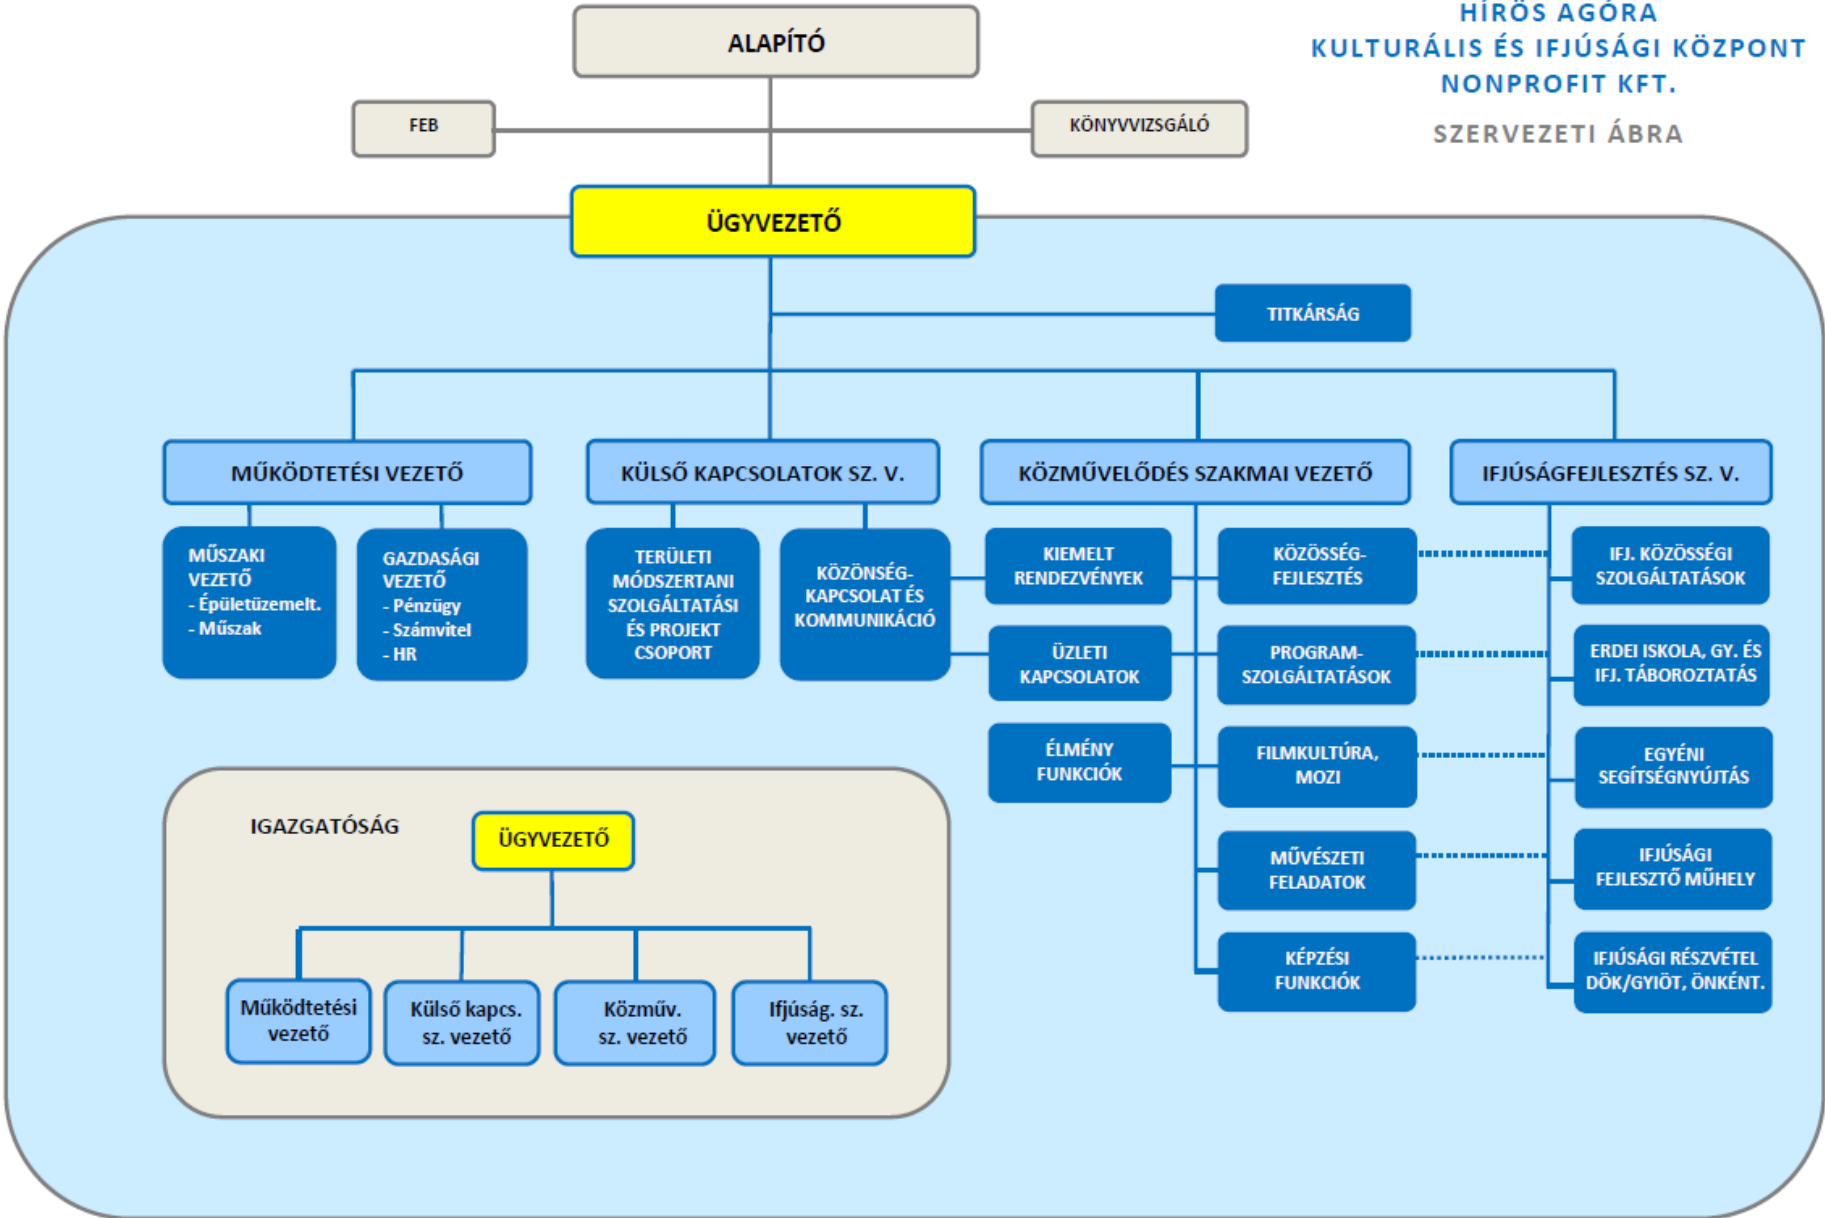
HÍRÖS AGÓRA
KULTURÁLIS ÉS IFJÚSÁGI KÖZPONT
NONPROFIT KFT.

SZERVEZETI ÁBRA

ALAPÍTÓ

FEB

KÖNYVVIZSGÁLÓ

ÜGYVEZETŐ

TITKÁRSÁG

MŰKÖDTETÉSI VEZETŐ

KÜLSŐ KAPCSOLATOK SZ. V.

KÖZMŰVELŐDÉS SZAKMAI VEZETŐ

IFJÚSÁGFEJLESZTÉS SZ. V.

MŰSZAKI VEZETŐ
- Épületüzemelt.
- Műszak

GAZDASÁGI VEZETŐ
- Pénzügy
- Számvitel
- HR

TERÜLETI MÓDSZERTANI SZOLGÁLTATÁSI ÉS PROJEKT CSOPORT

KÖZÖNSÉG-KAPCSOLAT ÉS KOMMUNIKÁCIÓ

KIEMELT RENDEZVÉNYEK

ÜZLETI KAPCSOLATOK

ÉLMÉNY FUNKCIÓK

KÖZÖSSÉG-FEJLESZTÉS

PROGRAM-SZOLGÁLTATÁSOK

FILMKULTÚRA, MOZI

MŰVÉSZETI FELADATOK

KÉPZÉSI FUNKCIÓK

IFJ. KÖZÖSSÉGI SZOLGÁLTATÁSOK

ERDEI ISKOLA, GY. ÉS IFJ. TÁBOROZTATÁS

EGYÉNI SEGÍTSÉGNYÚJTÁS

IFJÚSÁGI FEJLESZTŐ MŰHELY

IFJÚSÁGI RÉSZVÉTEL DÖK/GYIÖT, ÖNKÉNT.

IGAZGATÓSÁG

ÜGYVEZETŐ

Működtetési vezető

Külső kapcs. sz. vezető

Közműv. sz. vezető

Ifjúság. sz. vezető